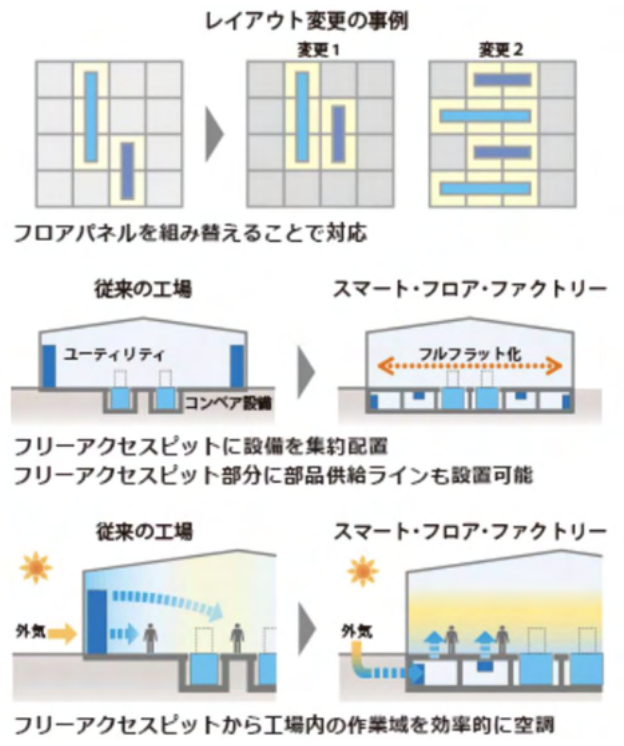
レイアウト変更の事例

変更1

変更2

フロアパネルを組み替えることで対応

従来の工場

スマート・フロア・ファクトリー

ユーティリティ

コンベア設備

フルフラット化

フリーアクセスピットに設備を集約配置
フリーアクセスピット部分に部品供給ラインも設置可能

従来の工場

スマート・フロア・ファクトリー

外気

外気

フリーアクセスピットから工場内の作業域を効率的に空調